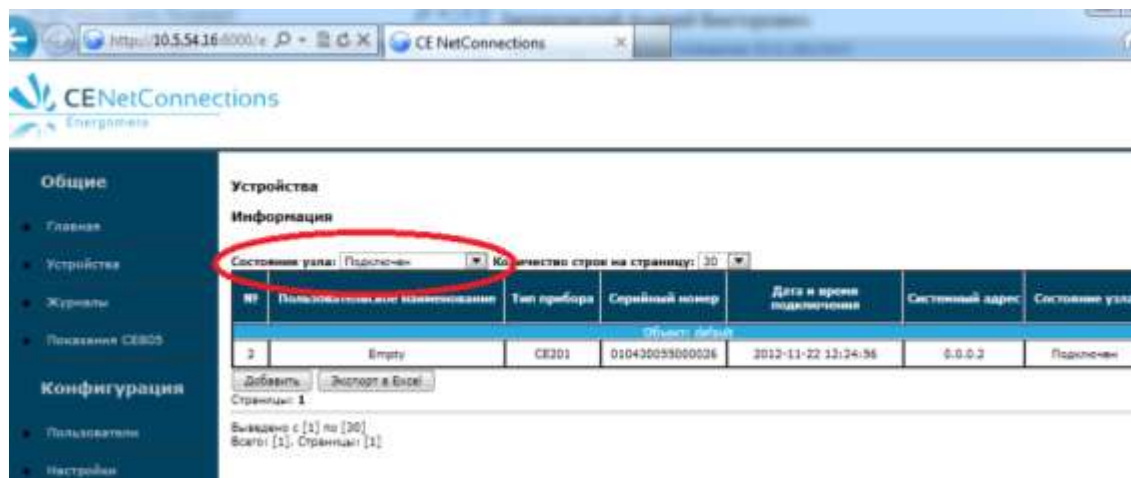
http://10.5.54.16:8000/e

CE NetConnections

CENetConnections
Energomera

Общие

Главная

Устройства

Журналы

Показания CE805

Конфигурация

Пользователи

Настройки

Устройства

Информация

Состояние узла: Подключен

Количество строк на странице: 30

| № | Пользовательское наименование | Тип прибора | Серийный номер | Дата и время подключения | Системный адрес | Состояние узла |
|---|---|---|---|---|---|---|
| Объект: default | | | | | | |
| 2 | Empty | CE201 | 010430055000026 | 2012-11-22 12:24:36 | 0.0.0.2 | Подключен |

Добавить

Экспорт в Excel

Страницы: 1

Выведено с [1] по [30]
Всего: [1], Страницы: [1]